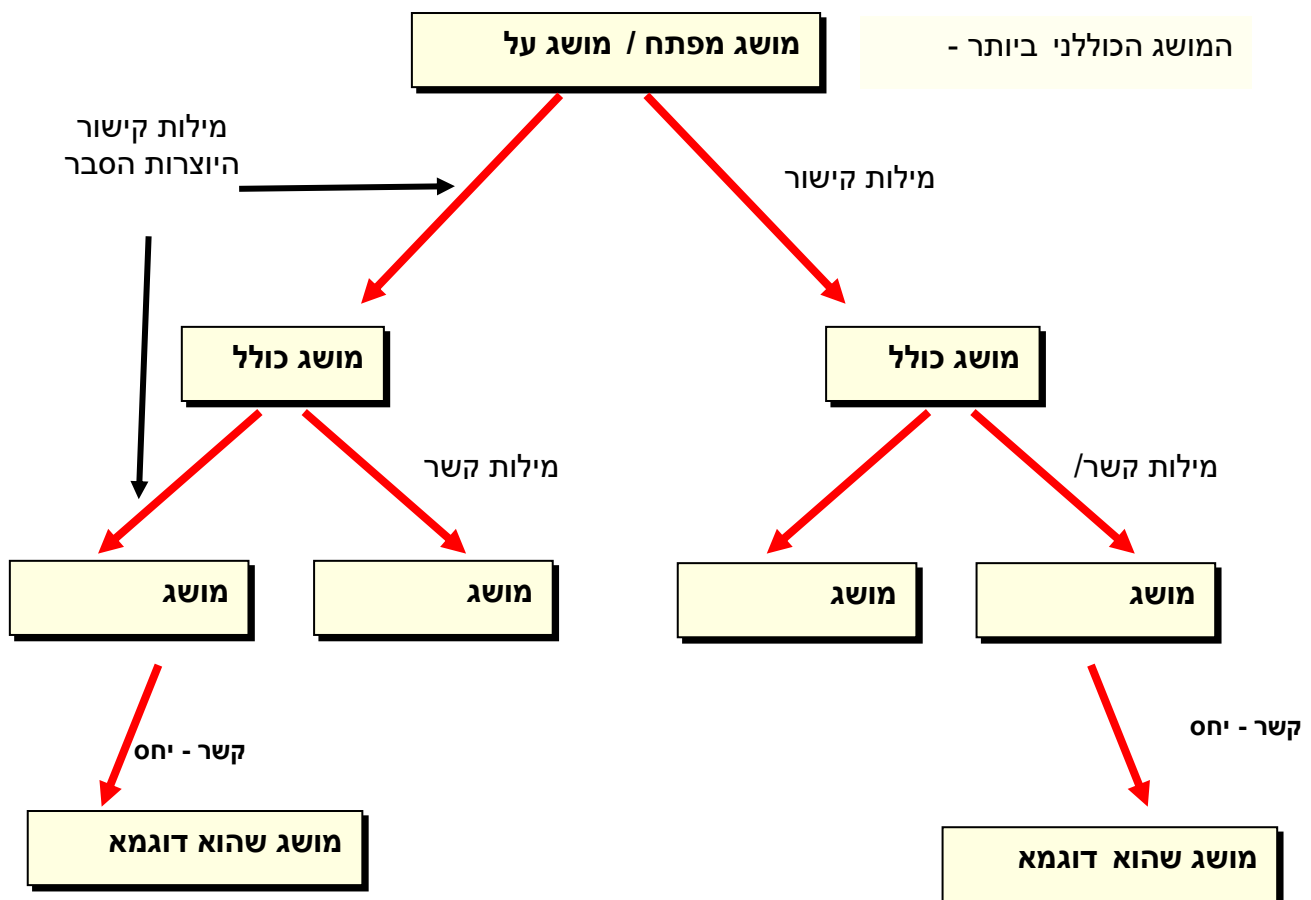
המושג הכוללני ביותר -

מושג מפתח / מושג על

מילות קישור היוצרות הסבר

מילות קישור

מושג כולל

מושג כולל

מילות קשר

מילות קשר/

מושג

מושג

מושג

מושג

קשר - יחס

קשר - יחס

מושג שהוא דוגמא

מושג שהוא דוגמא